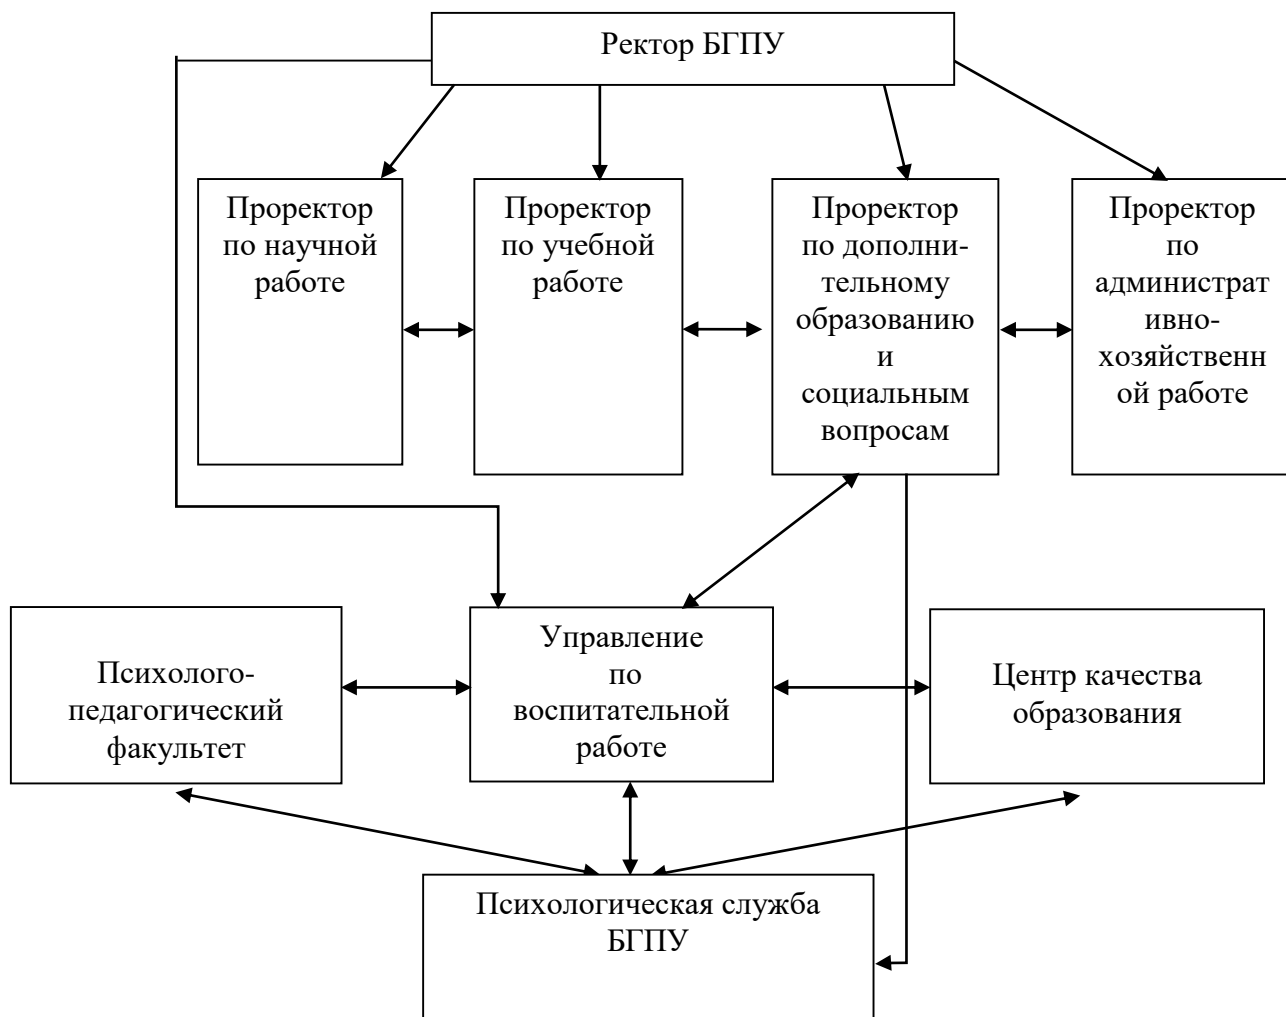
Ректор БГПУ

Проректор по научной работе

Проректор по учебной работе

Проректор по дополнительному образованию и социальным вопросам

Проректор по административно-хозяйственной работе

Психолого-педагогический факультет

Управление по воспитательной работе

Центр качества образования

Психологическая служба БГПУ